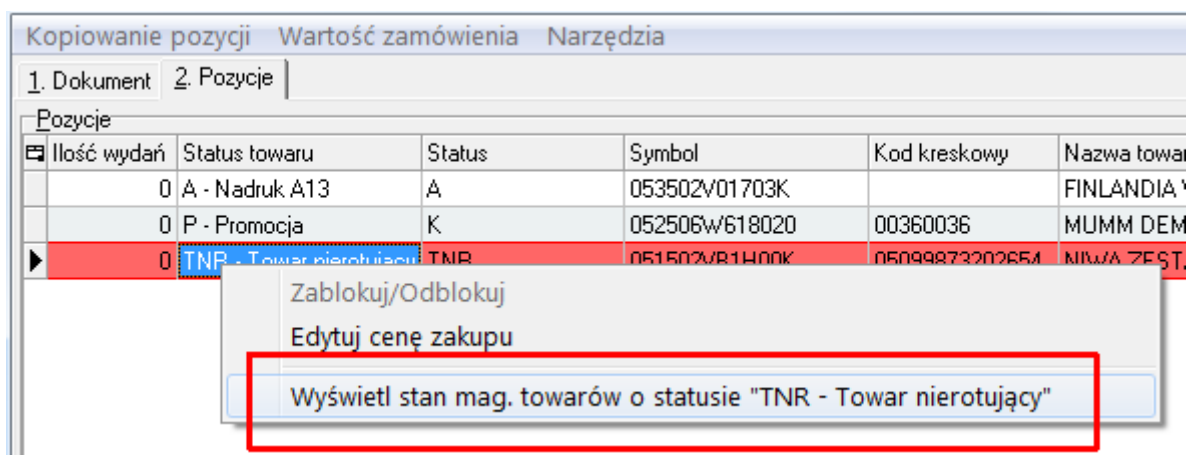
Kopiowanie pozycji Wartość zamówienia Narzędzia

1. Dokument 2. Pozycje

Pozycje

| Ilość wydań | Status towaru | Status | Symbol | Kod kreskowy | Nazwa towar |
|---|---|---|---|---|---|
| 0 | A - Nadruk A13 | A | 053502V01703K | | FINLANDIA |
| 0 | P - Promocja | K | 052506W618020 | 00360036 | MUMM DEM |
| 0 | TNR - Towar nierotujący | TNR | 051502VB1H00K | 05099873202654 | NIWA ZESTA |

Zablokuj/Odblokuj
Edytuj cenę zakupu
Wyświetl stan mag. towarów o statusie "TNR - Towar nierotujący"